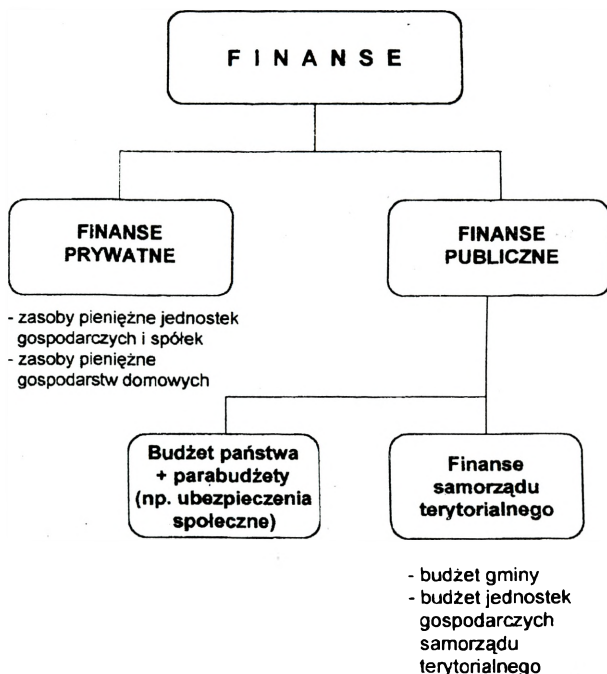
F I N A N S E

FINANSE PRYWATNE

- zasoby pieniężne jednostek gospodarczych i spółek
- zasoby pieniężne gospodarstw domowych

FINANSE PUBLICZNE

Budżet państwa + parabudżety (np. ubezpieczenia społeczne)

Finanse samorządu terytorialnego

- budżet gminy
- budżet jednostek gospodarczych samorządu terytorialnego